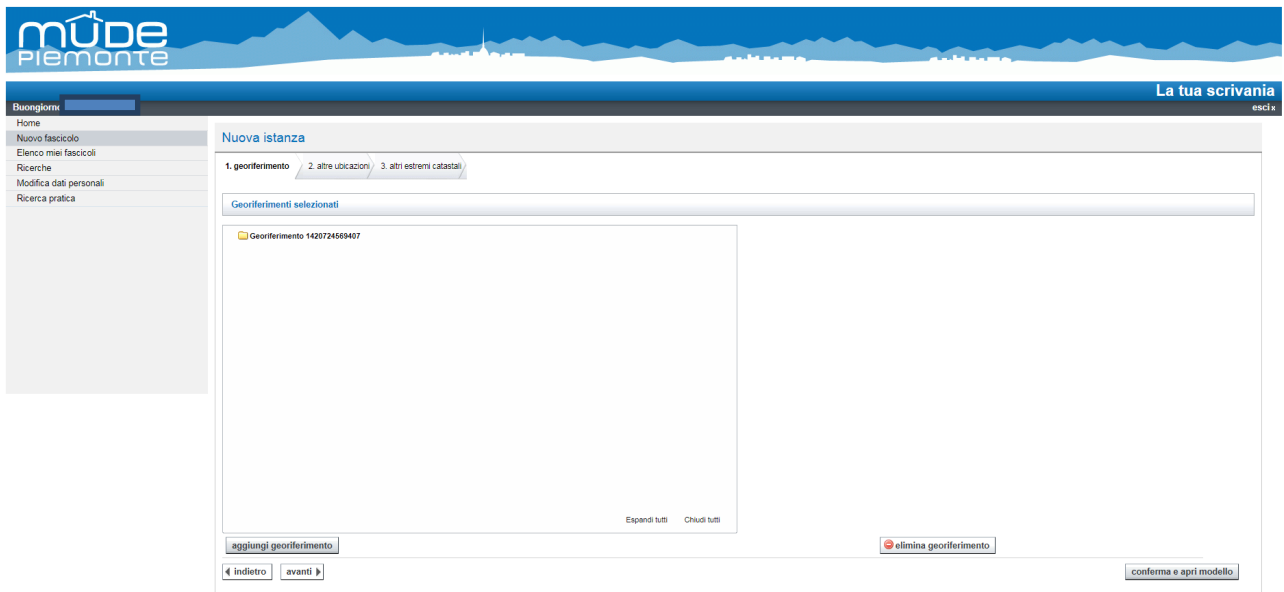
mude
Piemonte

La tua scrivania

Buongiorno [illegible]

esci x

Home
Nuovo fascicolo
Elenco miei fascicoli
Ricerche
Modifica dati personali
Ricerca pratica

Nuova istanza

1. georiferimento
2. altre ubicazioni
3. altri estremi catastali

Georiferimenti selezionati

Georiferimento 1420724569407

Espandi tutti
Chiudi tutti

aggiungi georiferimento

elimina georiferimento

indietro
avanti

conferma e apri modello